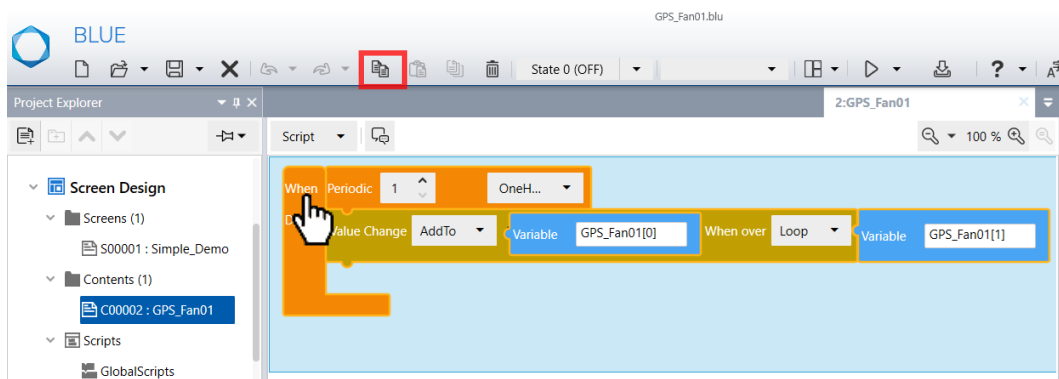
GPS_Fan01.blu

BLUE

State 0 (OFF)

Project Explorer

2:GPS_Fan01

Script

100 %

Screen Design

Screens (1)

S00001 : Simple_Demo

Contents (1)

C00002 : GPS_Fan01

Scripts

GlobalScripts

When Periodic 1 OneH...

D Value Change AddTo Variable GPS_Fan01[0] When over Loop Variable GPS_Fan01[1]